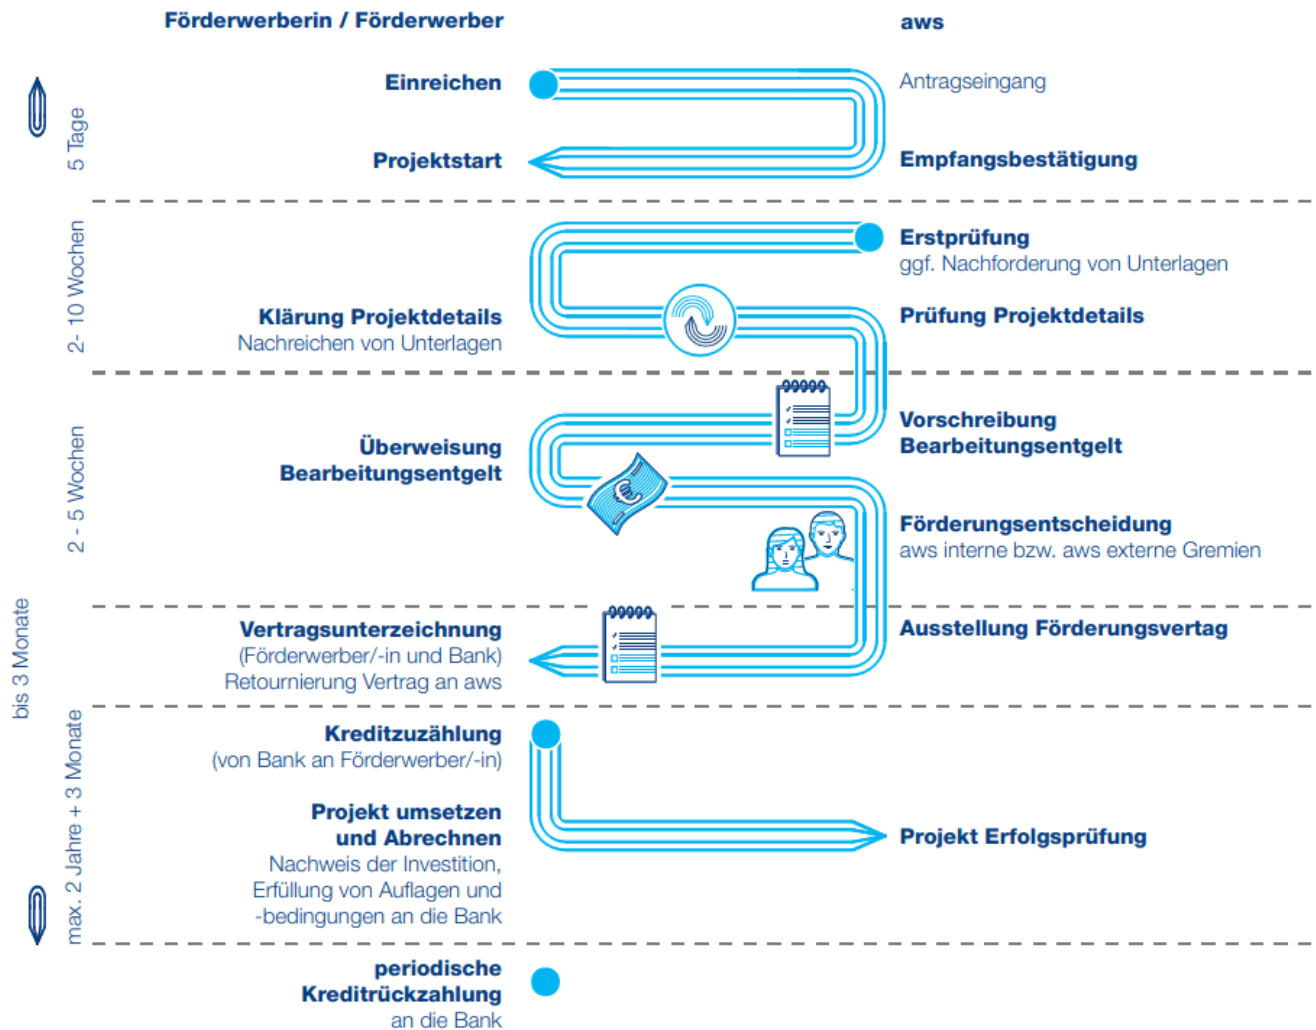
Förderwerberin / Förderwerber

aws

5 Tage

Einreichen

Antragseingang

Projektstart

Empfangsbestätigung

2- 10 Wochen

Erstprüfung
ggf. Nachforderung von Unterlagen

Klärung Projektdetails
Nachreichen von Unterlagen

Prüfung Projektdetails

2 - 5 Wochen

Überweisung
Bearbeitungsentgelt

Vorschreibung
Bearbeitungsentgelt

Förderungsentscheidung
aws interne bzw. aws externe Gremien

bis 3 Monate

Vertragsunterzeichnung
(Förderwerber/-in und Bank)
Retournierung Vertrag an aws

Ausstellung Förderungsvertag

max. 2 Jahre + 3 Monate

Kreditzuzählung
(von Bank an Förderwerber/-in)

Projekt umsetzen
und Abrechnen
Nachweis der Investition,
Erfüllung von Auflagen und
-bedingungen an die Bank

Projekt Erfolgsprüfung

periodische
Kreditrückzahlung
an die Bank